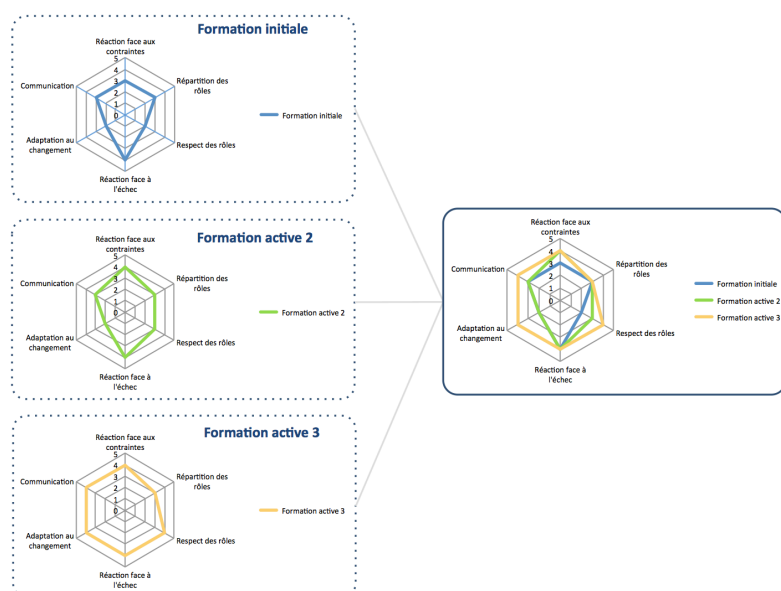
Formation initiale

Réaction face aux contraintes
5
4
3
2
1
0
Répartition des rôles
Respect des rôles
Réaction face à l'échec
Adaptation au changement
Communication

Formation initiale

Formation active 2

Réaction face aux contraintes
5
4
3
2
1
0
Répartition des rôles
Respect des rôles
Réaction face à l'échec
Adaptation au changement
Communication

Formation active 2

Formation active 3

Réaction face aux contraintes
5
4
3
2
1
0
Répartition des rôles
Respect des rôles
Réaction face à l'échec
Adaptation au changement
Communication

Formation active 3

Réaction face aux contraintes
5
4
3
2
1
0
Répartition des rôles
Respect des rôles
Réaction face à l'échec
Adaptation au changement
Communication

Formation initiale
Formation active 2
Formation active 3